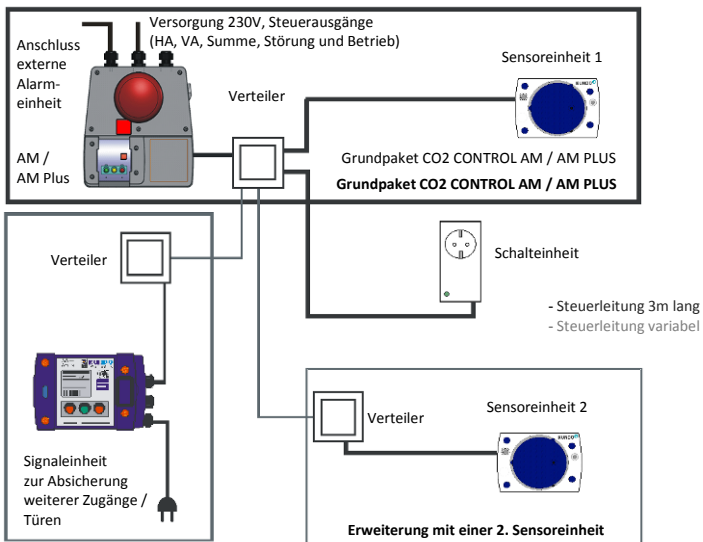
Versorgung 230V, Steuerausgänge (HA, VA, Summe, Störung und Betrieb)

Anschluss externe Alarmeinheit

AM / AM Plus

Verteiler

Sensoreinheit 1

Grundpaket CO2 CONTROL AM / AM PLUS

Grundpaket CO2 CONTROL AM / AM PLUS

Verteiler

Schalteinheit

- Steuerleitung 3m lang
- Steuerleitung variabel

Signaleinheit zur Absicherung weiterer Zugänge / Türen

Verteiler

Sensoreinheit 2

Erweiterung mit einer 2. Sensoreinheit